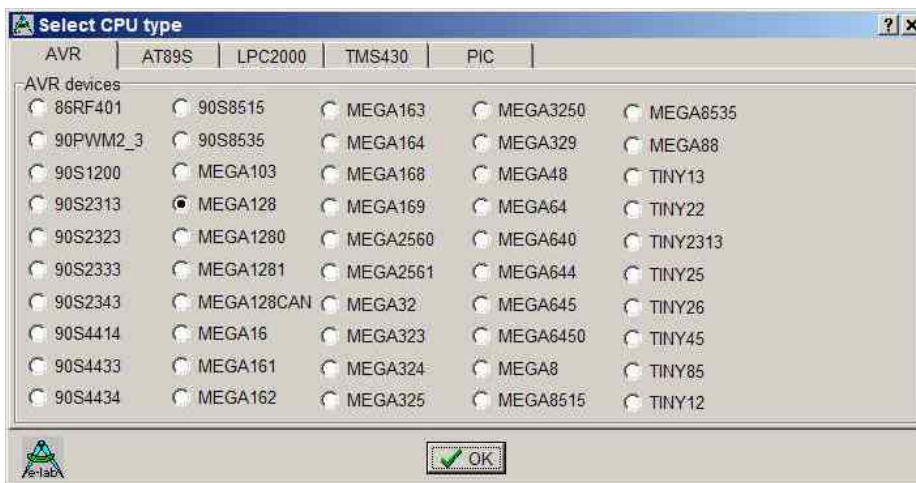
Select CPU type

? x

AVR | AT89S | LPC2000 | TMS430 | PIC

AVR devices

86RF401
90PWM2_3
90S1200
90S2313
90S2323
90S2333
90S2343
90S4414
90S4433
90S4434

90S8515
90S8535
MEGA103
MEGA128
MEGA1280
MEGA1281
MEGA128CAN
MEGA16
MEGA161
MEGA162

MEGA163
MEGA164
MEGA168
MEGA169
MEGA2560
MEGA2561
MEGA32
MEGA323
MEGA324
MEGA325

MEGA3250
MEGA329
MEGA48
MEGA64
MEGA640
MEGA644
MEGA645
MEGA6450
MEGA8
MEGA8515

MEGA8535
MEGA88
TINY13
TINY22
TINY2313
TINY25
TINY26
TINY45
TINY85
TINY12

e-lab

OK